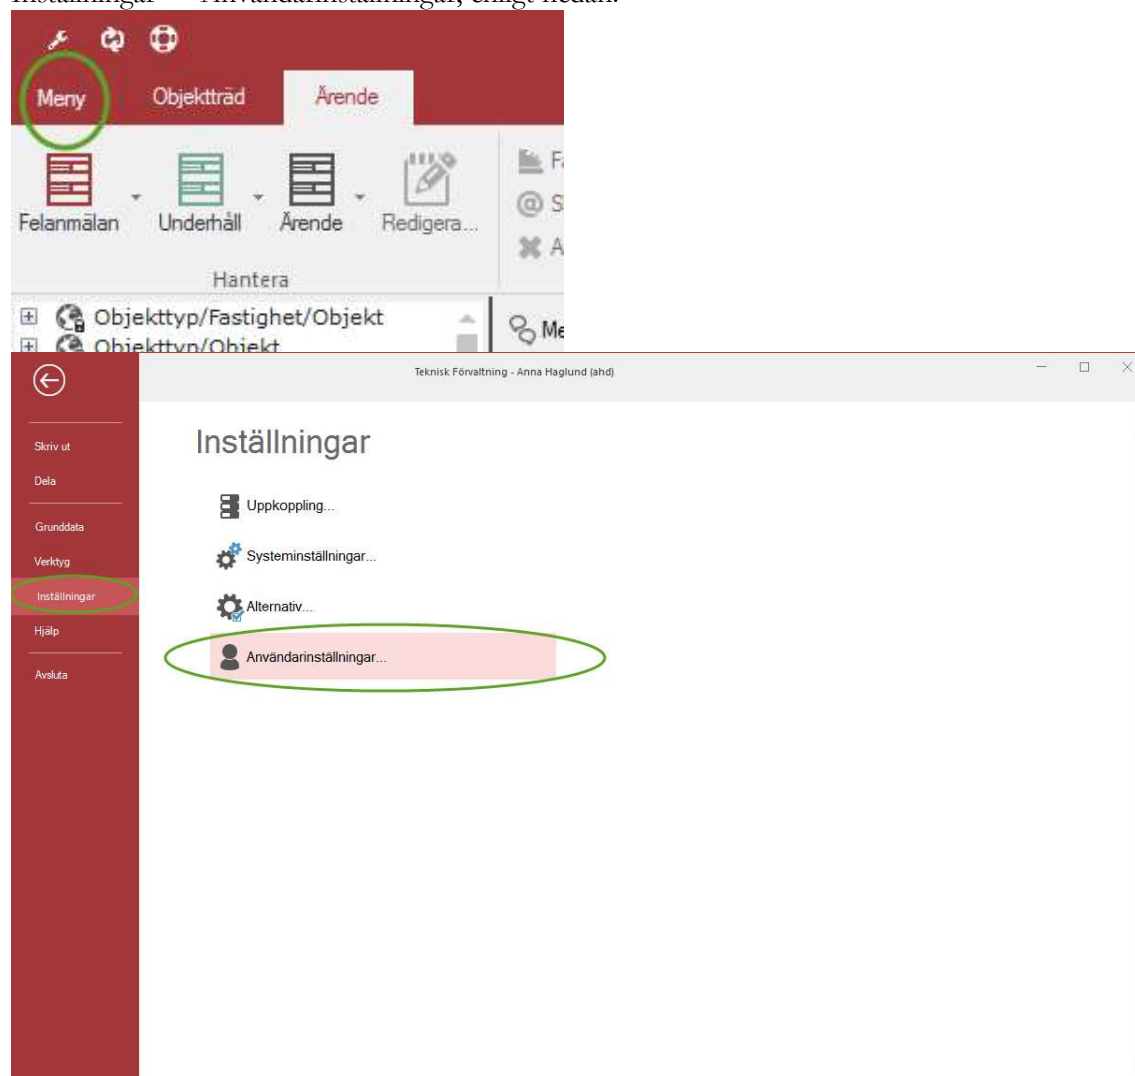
Inställningar → Användarinställningar, enligt nedan.

Meny Objektträd Ärende

Felanmälan Underhåll Ärende Redigera...

Hantera

F
S
A

Objekttyp/Fastighet/Objekt
Objekttyp/Objekt

Me

Teknisk Förvaltning - Anna Haglund (ahd)

Skriv ut
Dela
Grunddata
Verktyg
Inställningar
Hjälp
Avsluta

Inställningar

Uppkoppling...
Systeminställningar...
Alternativ...
Användarinställningar...